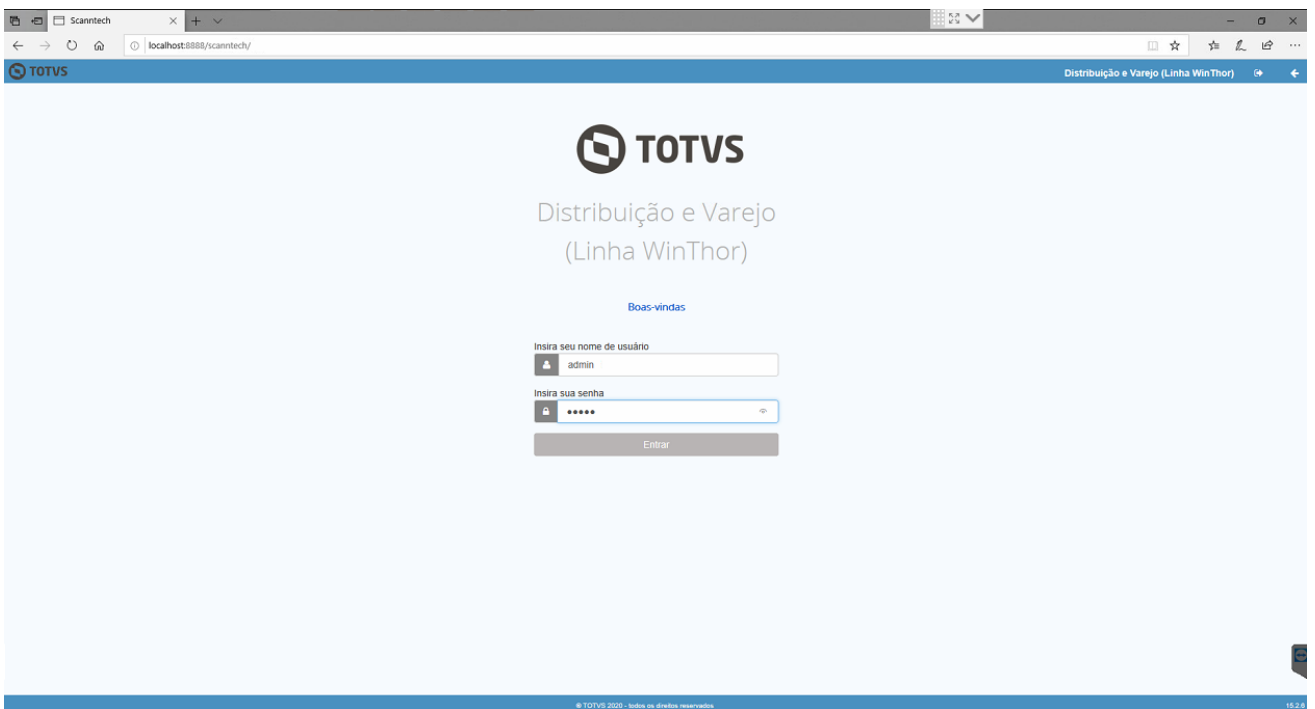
Scanntech

localhost:8888/scanntech/

TOTVS

Distribuição e Varejo (Linha WinThor)

TOTVS

Distribuição e Varejo
(Linha WinThor)

Boas-vindas

Insira seu nome de usuário

admin

Insira sua senha

•••••

Entrar

© TOTVS 2020 - todos os direitos reservados

15.2.6